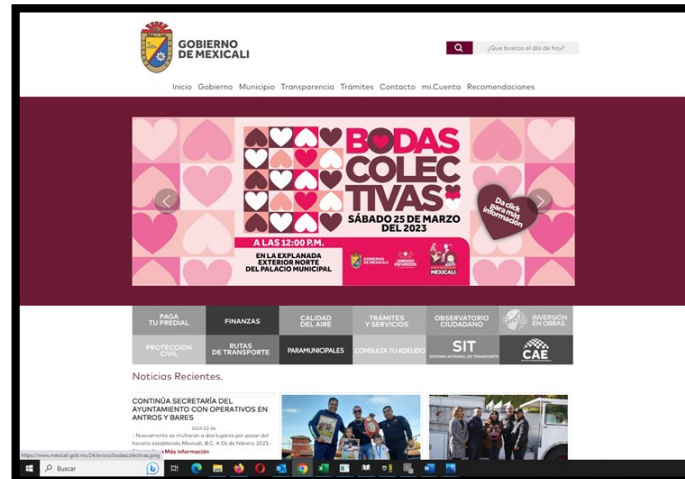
GOBIERNO DE MEXICALI

¿Que buscas el día de hoy?

Inicio Gobierno Municipio Transparencia Trámites Contacto mi.Cuenta Recomendaciones

BODAS COLECTIVAS
SÁBADO 25 DE MARZO DEL 2023
A LAS 12:00 P.M.
EN LA EXPLANADA EXTERIOR NORTE DEL PALACIO MUNICIPAL
Da click para más información

| PAGA TU PREDIAL | FINANZAS | CALIDAD DEL AIRE | TRÁMITES Y SERVICIOS | OBSERVATORIO CIUDADANO | INVERSIÓN EN OBRAS |
|---|---|---|---|---|---|
| PROTECCIÓN CIVIL | RUTAS DE TRANSPORTE | PARAMUNICIPALES | CONSULTA TU ADEUDO | SIT SISTEMA INTEGRAL DE TRANSPORTE | CAE |

Noticias Recientes.

CONTINÚA SECRETARÍA DEL AYUNTAMIENTO CON OPERATIVOS EN ANTROS Y BARES

2023-02-04

- Nuevamente se multaron a dos lugares por pasar del horario establecido Mexicali, B.C. A 05 de febrero 2023

Más información

https://www.mexicali.gob.mx/24/avisos/bodascolectivas.php

Buscar